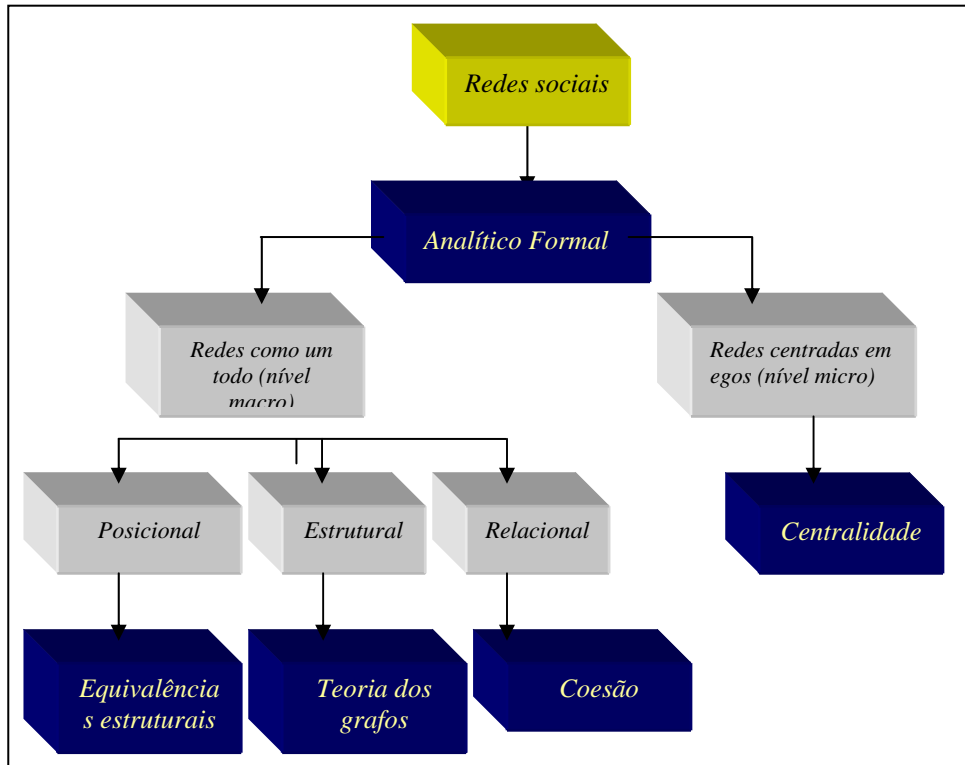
Redes sociais

Analítico Formal

Redes como um todo (nível macro)

Redes centradas em egos (nível micro)

Posicional

Estrutural

Relacional

Centralidade

Equivalência s estruturais

Teoria dos grafos

Coesão